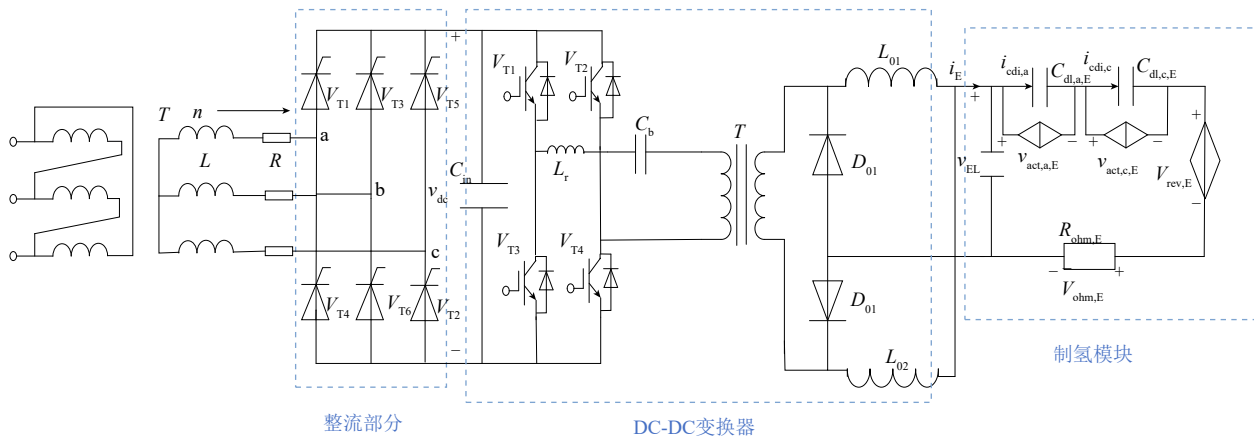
$T$ $n$
$L$ $R$
a
b
c
$V_{T1}$ $V_{T3}$ $V_{T5}$
$V_{T4}$ $V_{T6}$ $V_{T2}$
+
$v_{dc}$
−
$C_{in}$
$V_{T1}$ $V_{T2}$
$L_r$
$C_b$
$V_{T3}$ $V_{T4}$
$T$
$D_{01}$
$D_{01}$
$L_{01}$
$L_{02}$
$i_E$
+
$v_{EL}$
$i_{cdi,a}$ $C_{dl,a,E}$ $i_{cdi,c}$ $C_{dl,c,E}$
+ − + −
$v_{act,a,E}$ $v_{act,c,E}$
+
$V_{rev,E}$
−
$R_{ohm,E}$
− +
$V_{ohm,E}$
整流部分
DC-DC变换器
制氢模块